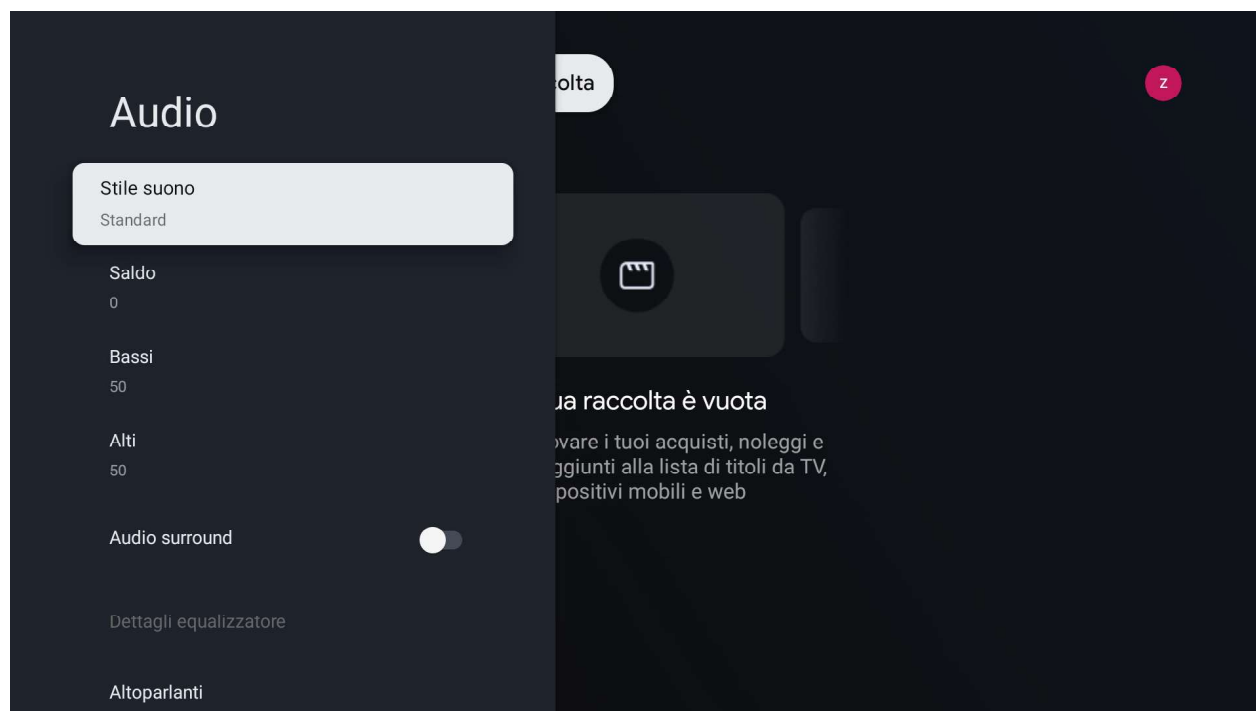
Audio

Stile suono
Standard

Saldo
0

Bassi
50

Alti
50

Audio surround

Dettagli equalizzatore

Altoparlanti

olta

z

ua raccolta è vuota

ovare i tuoi acquisti, noleggi e
ggiunti alla lista di titoli da TV,
positivi mobili e web